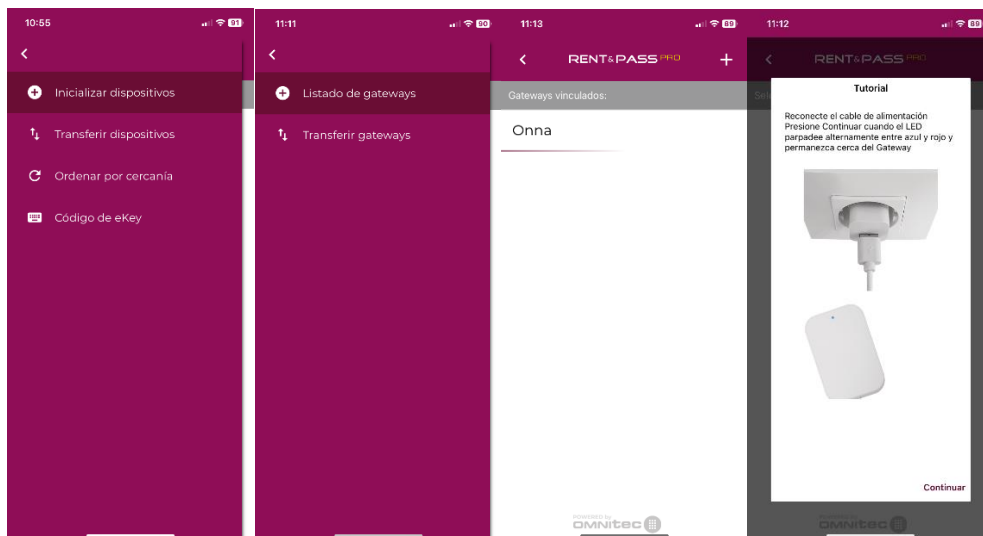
10:55

91

Inicializar dispositivos

Transferir dispositivos

Ordenar por cercanía

Código de eKey

11:11

90

Listado de gateways

Transferir gateways

11:13

89

RENT&PASS PRO

+

Gateways vinculados:

Onna

POWERED by OMNITEC

11:12

89

RENT&PASS PRO

Tutorial

Reconecte el cable de alimentación Presione Continuar cuando el LED parpadee alternamente entre azul y rojo y permanezca cerca del Gateway

Continuar

POWERED by OMNITEC